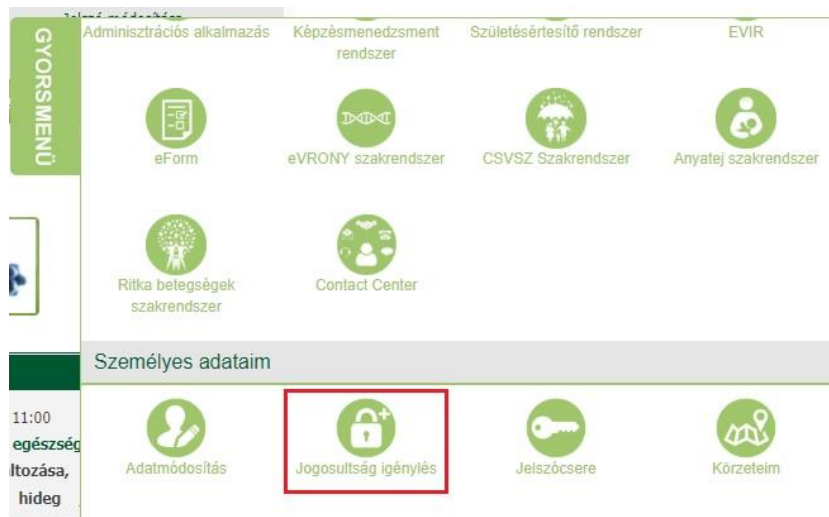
GYORSMENÜ

Adminisztrációs alkalmazás
Képzésmenedzsment rendszer
Születésértesítő rendszer
EVIR

eForm
eVRONY szakrendszer
CSVSZ Szakrendszer
Anyatej szakrendszer

Ritka betegségek szakrendszer
Contact Center

Személyes adataim

Adatmódosítás
Jogosultság igénylés
Jelszócsere
Körzeteim

11:00
egészség
ltozása,
hideg